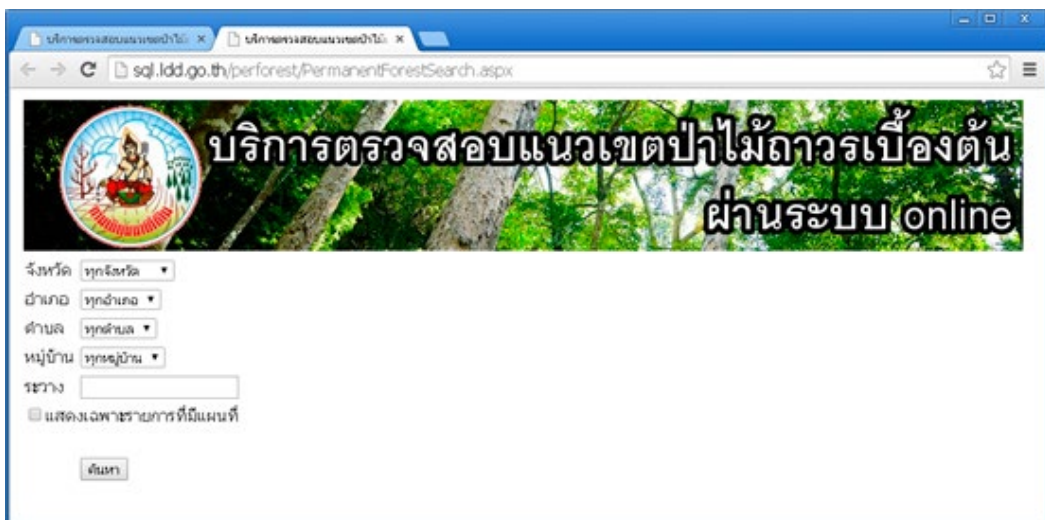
บริการตรวจสอบแนวเขตป่าไม้ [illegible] ×
บริการตรวจสอบแนวเขตป่าไม้ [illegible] ×

sql.ldd.go.th/perforest/PermanentForestSearch.aspx

บริการตรวจสอบแนวเขตป่าไม้ถาวรเบื้องต้น
ผ่านระบบ online

จังหวัด ทุกจังหวัด
อำเภอ ทุกอำเภอ
ตำบล ทุกตำบล
หมู่บ้าน ทุกหมู่บ้าน
ระวาง
แสดงเฉพาะรายการที่มีแผนที่

ค้นหา